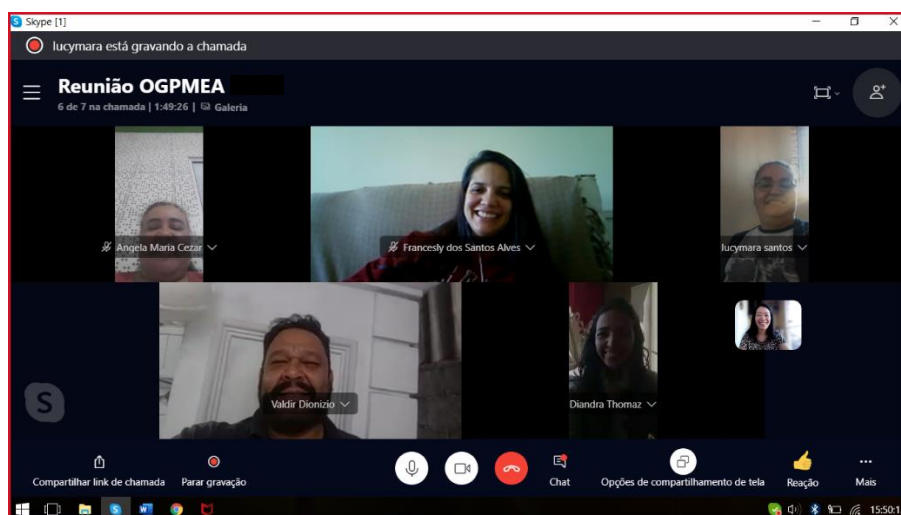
Skype [1]

lucymara está gravando a chamada

Reunião OGPMEA

6 de 7 na chamada | 1:49:26 | Galeria

Angela Maria Cezar

Francesly dos Santos Alves

lucymara santos

Valdir Dionizio

Diandra Thomaz

Compartilhar link de chamada

Parar gravação

Chat

Opções de compartilhamento de tela

Reação

Mais

15:50:1